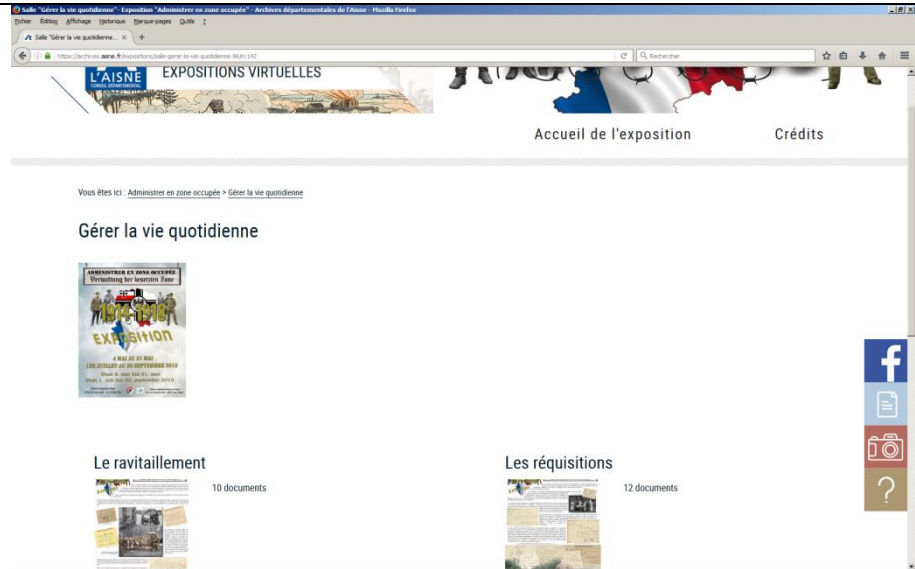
Salle "Gérer la vie quotidienne" - Exposition "Administrer en zone occupée" - Archives départementales de l'Aisne - Mozilla Firefox

Fichier Édition Affichage Historique Marque-pages Outils ?

Salle "Gérer la vie quotidienne... ×

https://archives.aisne.fr/expositions/salle-gerer-la-vie-quotidienne-86/n:142

Rechercher

L'AISNE
CONSEIL DÉPARTEMENTAL

EXPOSITIONS VIRTUELLES

Accueil de l'exposition

Crédits

Vous êtes ici : Administrer en zone occupée > Gérer la vie quotidienne

Gérer la vie quotidienne

ADMINISTRER EN ZONE OCCUPÉE
Verwaltung der besetzten Zone

1914-1918

EXPOSITION

4 MAI AU 31 MAI
1ER JUILLET AU 30 SEPTEMBRE 2018

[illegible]

Le ravitaillement

10 documents

Les réquisitions

12 documents

?